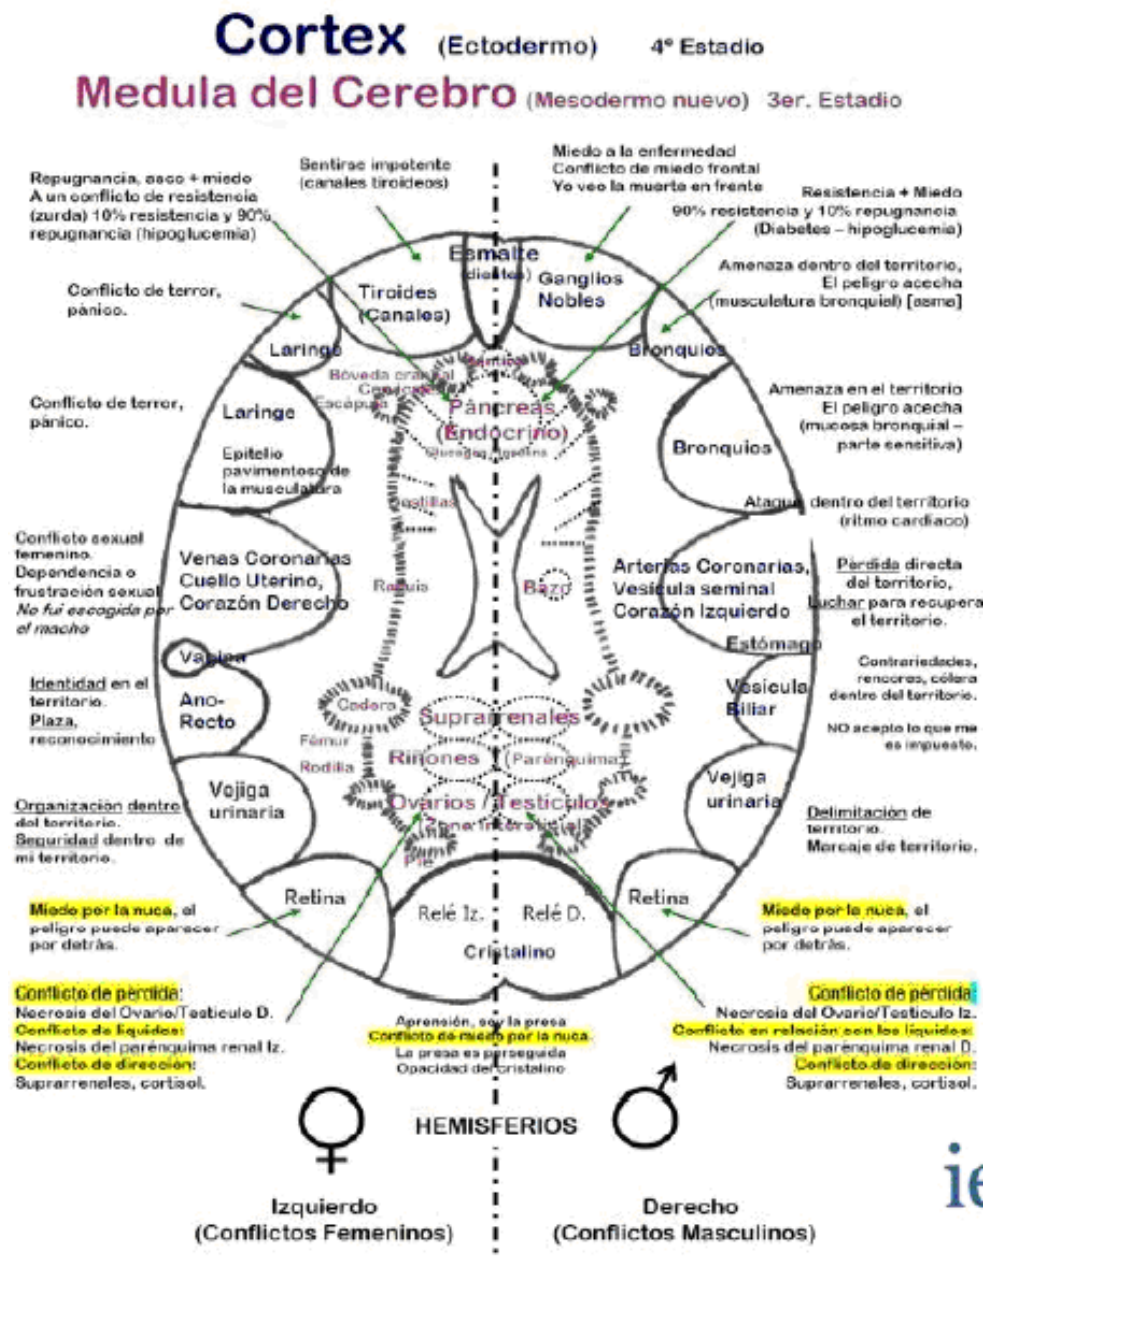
Cortex (Ectodermo) 4° Estadio

Medula del Cerebro (Mesodermo nuevo) 3er. Estadio

Repugnancia, asco + miedo
A un conflicto de resistencia (zurda) 10% resistencia y 90% repugnancia (hipoglucemia)

Sentirse impotente (canales tiroideos)

Miedo a la enfermedad
Conflicto de miedo frontal
Yo veo la muerte en frente

Resistencia + Miedo
90% resistencia y 10% repugnancia
(Diabetes – hipoglucemia)

Amenaza dentro del territorio,
El peligro acecha
(musculatura bronquial) [asma]

Conflicto de terror, pánico.

Conflicto de terror, pánico.

Amenaza en el territorio
El peligro acecha
(mucosa bronquial – parte sensitiva)

Ataque dentro del territorio
(ritmo cardiaco)

Conflicto sexual femenino.
Dependencia o frustración sexual
No fui escogida por el macho

Pérdida directa del territorio,
Luchar para recupera el territorio.

Contrariedades, rencores, cólera dentro del territorio.

NO acepto lo que me es impuesto.

Identidad en el territorio.
Plaza, reconocimiento

Organización dentro del territorio.
Seguridad dentro de mi territorio.

Delimitación de territorio.
Marcaje de territorio.

Esmalte (dientes)
Tiroides (Canales)
Ganglios Nobles
Laringe
Bronquios
Laringe
Epitelio pavimentoso de la musculatura
Bronquios
Bóveda craneal
Cervicales
Escápula
Dentina
Páncreas (Endocrino)
Glándulas
Costillas
Venas Coronarias
Cuello Uterino,
Corazón Derecho
Raquis
Bazo
Arterias Coronarias,
Vesícula seminal
Corazón Izquierdo
Estómago
Vagina
Ano-Recto
Vesícula Biliar
Cadera
Suprarrenales
Fémur
Rodilla
Riñones
(Parénquima)
Vejiga urinaria
Vejiga urinaria
Ovarios / Testículos
Zona intersticial
Pie
Retina
Relé Iz.
Relé D.
Retina
Cristalino

Miedo por la nuca, el peligro puede aparecer por detrás.

Miedo por la nuca, el peligro puede aparecer por detrás.

Conflicto de pérdida:
Necrosis del Ovario/Testículo D.
Conflicto de líquidos:
Necrosis del parénquima renal Iz.
Conflicto de dirección:
Suprarrenales, cortisol.

Aprensión, soy la presa
Conflicto de miedo por la nuca.
La presa es perseguida
Opacidad del cristalino

Conflicto de pérdida:
Necrosis del Ovario/Testículo Iz.
Conflicto en relación con los líquidos:
Necrosis del parénquima renal D.
Conflicto de dirección:
Suprarrenales, cortisol.

♀ HEMISFERIOS ♂

Izquierdo
(Conflictos Femeninos)

Derecho
(Conflictos Masculinos)

ie